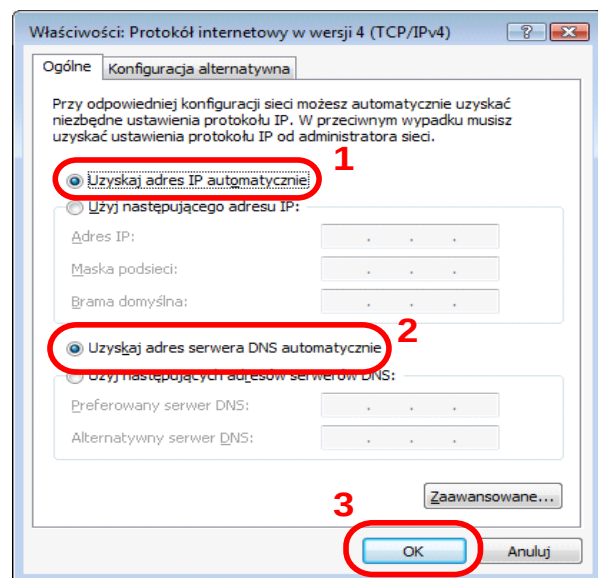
Właściwości: Protokół internetowy w wersji 4 (TCP/IPv4)

?

Ogólne

Konfiguracja alternatywna

Przy odpowiedniej konfiguracji sieci możesz automatycznie uzyskać niezbędne ustawienia protokołu IP. W przeciwnym wypadku musisz uzyskać ustawienia protokołu IP od administratora sieci.

1

Uzyskaj adres IP automatycznie

Użyj następującego adresu IP:

Adres IP:

. . .

Maska podsieci:

. . .

Brama domyślna:

. . .

2

Uzyskaj adres serwera DNS automatycznie

Użyj następujących adresów serwerów DNS:

Preferowany serwer DNS:

. . .

Alternatywny serwer DNS:

. . .

Zaawansowane...

3

OK

Anuluj